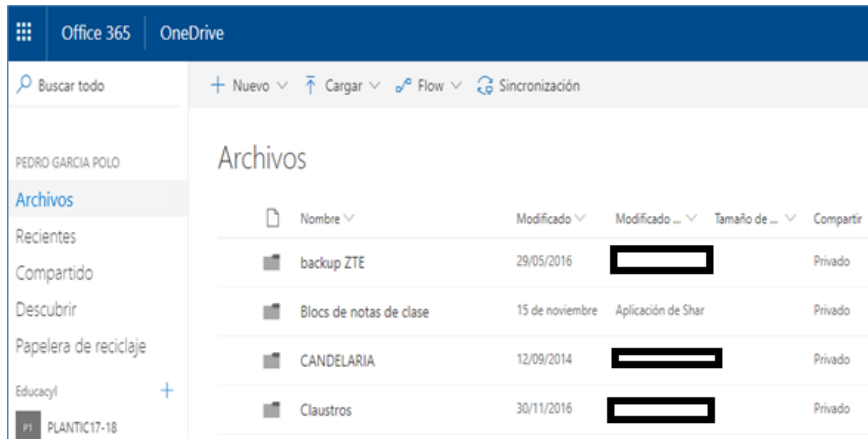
Office 365 OneDrive

Buscar todo

+ Nuevo ∨ Cargar ∨ Flow ∨ Sincronización

PEDRO GARCIA POLO

Archivos
Recientes
Compartido
Descubrir
Papelera de reciclaje

Educacyl +

P1 PLANTIC17-18

Archivos

| | Nombre ∨ | Modificado ∨ | Modificado ... ∨ | Tamaño de ... ∨ | Compartir |
|---|---|---|---|---|---|
| | backup ZTE | 29/05/2016 | | | Privado |
| | Blocs de notas de clase | 15 de noviembre | Aplicación de Shar | | Privado |
| | CANDELARIA | 12/09/2014 | | | Privado |
| | Claustros | 30/11/2016 | | | Privado |